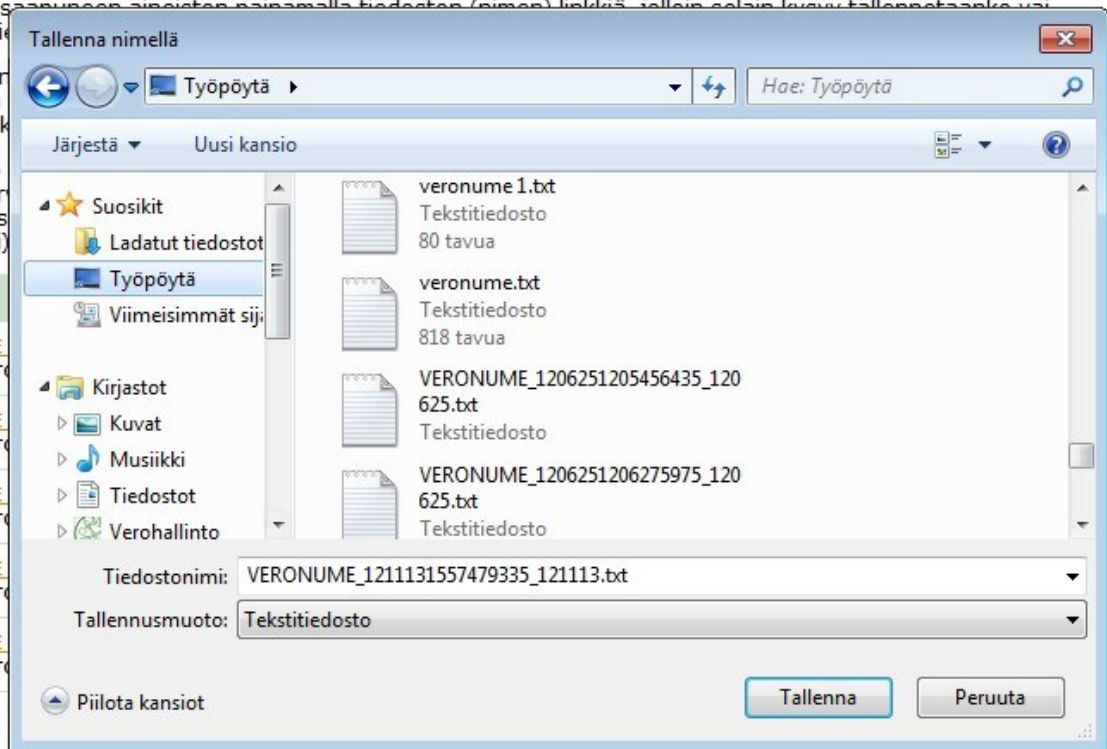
Tallenna nimellä

Työpöytä ▸

Hae: Työpöytä

Järjestä ▾ Uusi kansio

Suosikit
Ladatut tiedostot
Työpöytä
Viimeisimmät sija

Kirjastot
Kuvat
Musiikki
Tiedostot
Verohallinto

veronume 1.txt
Tekstitiedosto
80 tavua

veronume.txt
Tekstitiedosto
818 tavua

VERONUME_1206251205456435_120625.txt
Tekstitiedosto

VERONUME_1206251206275975_120625.txt
Tekstitiedosto

Tiedostonimi: VERONUME_1211131557479335_121113.txt

Tallennusmuoto: Tekstitiedosto

Piilota kansiot

Tallenna

Peruuta